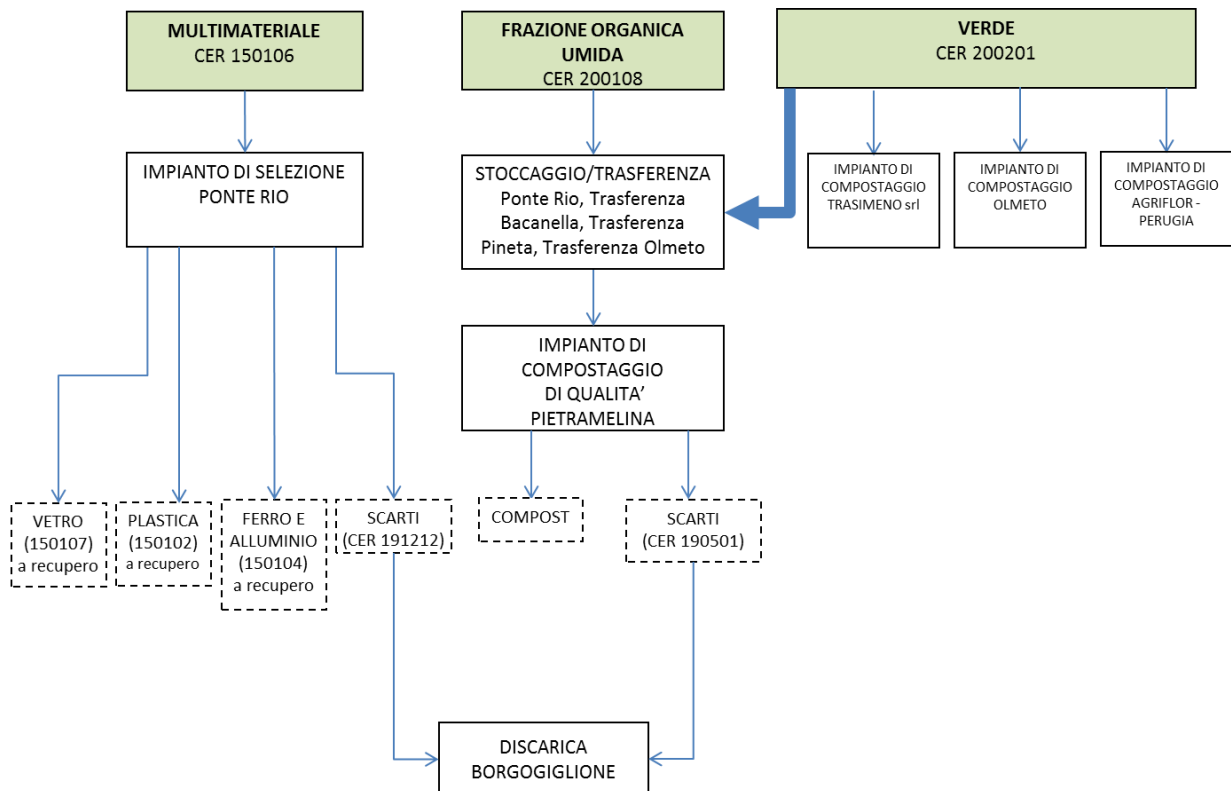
MULTIMATERIALE
CER 150106

FRAZIONE ORGANICA UMIDA
CER 200108

VERDE
CER 200201

IMPIANTO DI SELEZIONE PONTE RIO

STOCCAGGIO/TRASFERENZA
Ponte Rio, Trasferenza Bacanella, Trasferenza Pineta, Trasferenza Olmeto

IMPIANTO DI COMPOSTAGGIO TRASIMENO srl

IMPIANTO DI COMPOSTAGGIO OLMETO

IMPIANTO DI COMPOSTAGGIO AGRIFLOR - PERUGIA

IMPIANTO DI COMPOSTAGGIO DI QUALITA' PIETRAMELINA

VETRO (150107) a recupero

PLASTICA (150102) a recupero

FERRO E ALLUMINIO (150104) a recupero

SCARTI (CER 191212)

COMPOST

SCARTI (CER 190501)

DISCARICA BORGOGIGLIONE